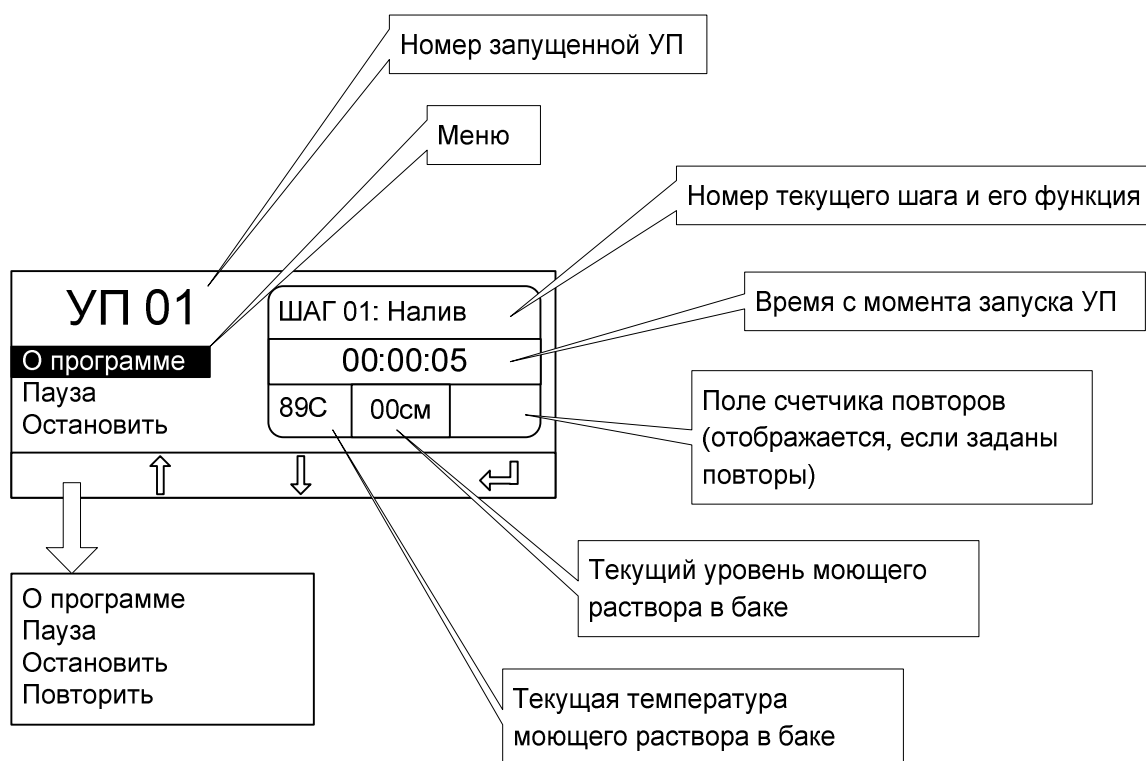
Номер запущенной УП

Меню

Номер текущего шага и его функция

УП 01

ШАГ 01: Налив

Время с момента запуска УП

О программе
Пауза
Остановить

00:00:05

89С

00см

Поле счетчика повторов (отображается, если заданы повторы)

⇧ ⇩ ↵

Текущий уровень моющего раствора в баке

О программе
Пауза
Остановить
Повторить

Текущая температура моющего раствора в баке